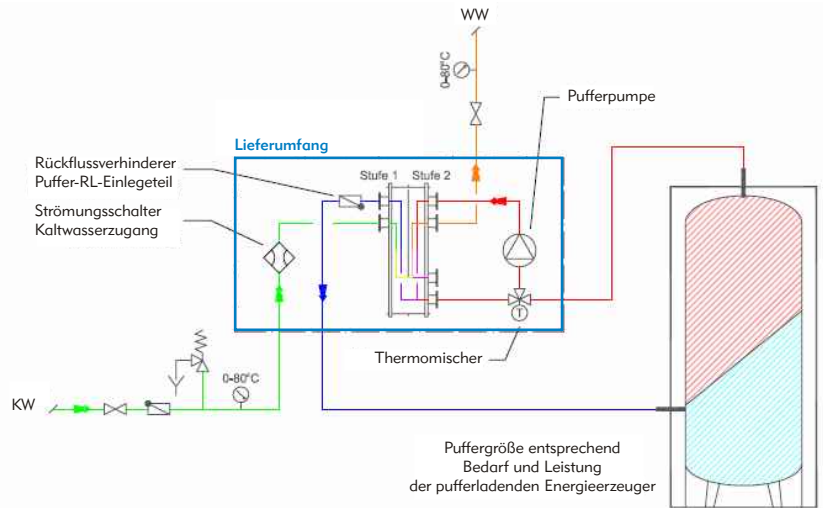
WW

0-80°C

Pufferpumpe

Lieferumfang

Rückflussverhinderer
Puffer-RL-Einlegeteil

Stufe 1 Stufe 2

Strömungsschalter
Kaltwasserzugang

0-80°C

KW

Thermomischer

Puffergröße entsprechend
Bedarf und Leistung
der pufferladenden Energieerzeuger